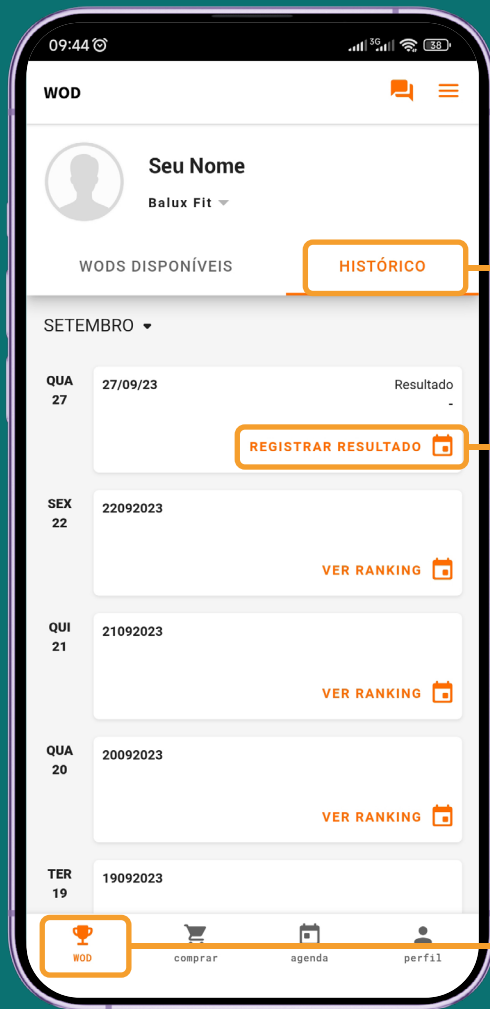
09:44

WOD

Seu Nome

Balux Fit

WODS DISPONÍVEIS

HISTÓRICO

SETEMBRO

QUA
27

27/09/23

Resultado
-

REGISTRAR RESULTADO

SEX
22

22092023

VER RANKING

QUI
21

21092023

VER RANKING

QUA
20

20092023

VER RANKING

TER
19

19092023

WOD

comprar

agenda

perfil